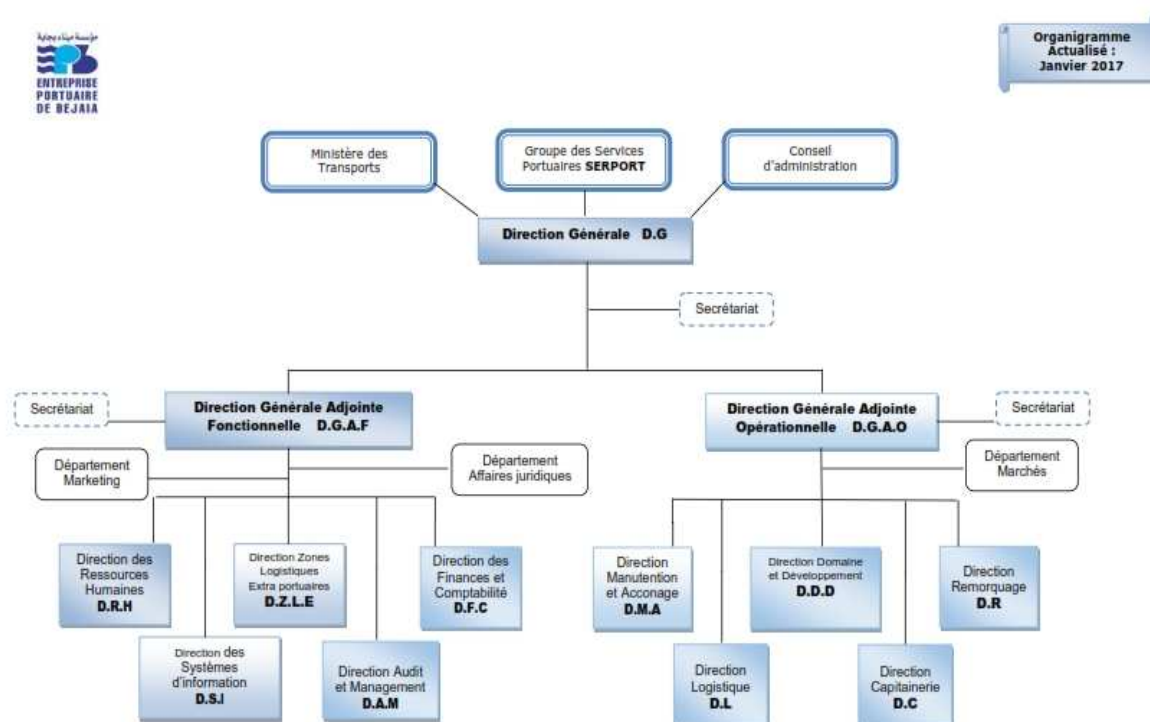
مؤسسة ميناء بجاية
ENTREPRISE PORTUAIRE DE BEJAIA

Organigramme Actualisé : Janvier 2017

Ministère des Transports

Groupe des Services Portuaires SERPORT

Conseil d'administration

Direction Générale D.G

Secrétariat

Secrétariat

Direction Générale Adjointe Fonctionnelle D.G.A.F

Direction Générale Adjointe Opérationnelle D.G.A.O

Secrétariat

Département Marketing

Département Affaires juridiques

Département Marchés

Direction des Ressources Humaines D.R.H

Direction des Systèmes d'information D.S.I

Direction Zones Logistiques Extra portuaires D.Z.L.E

Direction Audit et Management D.A.M

Direction des Finances et Comptabilité D.F.C

Direction Manutention et Acconage D.M.A

Direction Logistique D.L

Direction Domaine et Développement D.D.D

Direction Capitainerie D.C

Direction Remorquage D.R